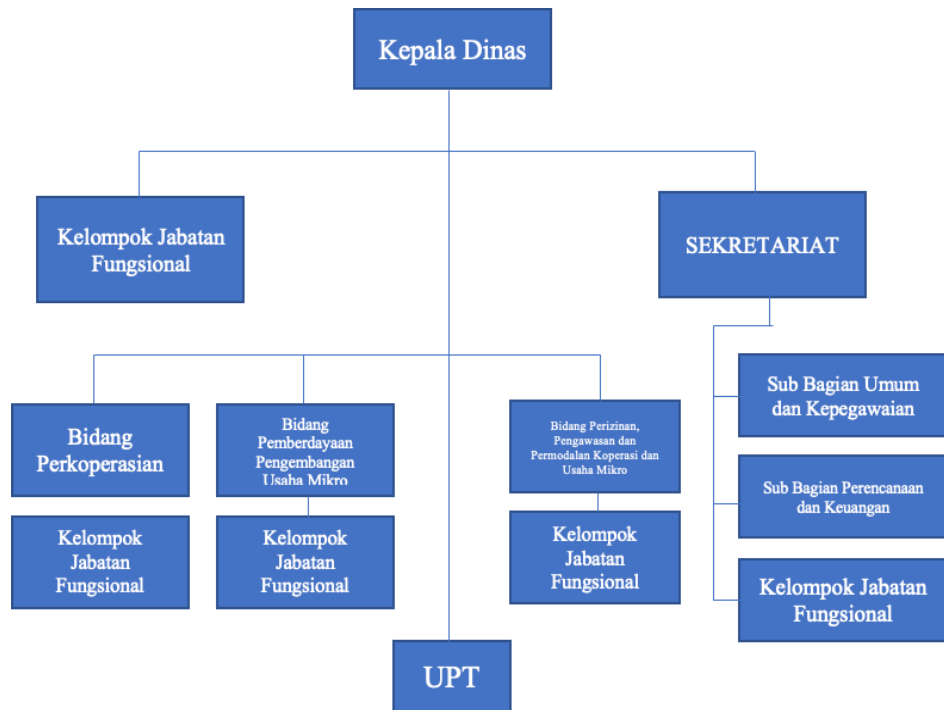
Kepala Dinas

Kelompok Jabatan Fungsional

SEKRETARIAT

Bidang Perkoperasian

Kelompok Jabatan Fungsional

Bidang Pemberdayaan Pengembangan Usaha Mikro

Kelompok Jabatan Fungsional

Bidang Perizinan, Pengawasan dan Permodalan Koperasi dan Usaha Mikro

Kelompok Jabatan Fungsional

Sub Bagian Umum dan Kepegawaian

Sub Bagian Perencanaan dan Keuangan

Kelompok Jabatan Fungsional

UPT